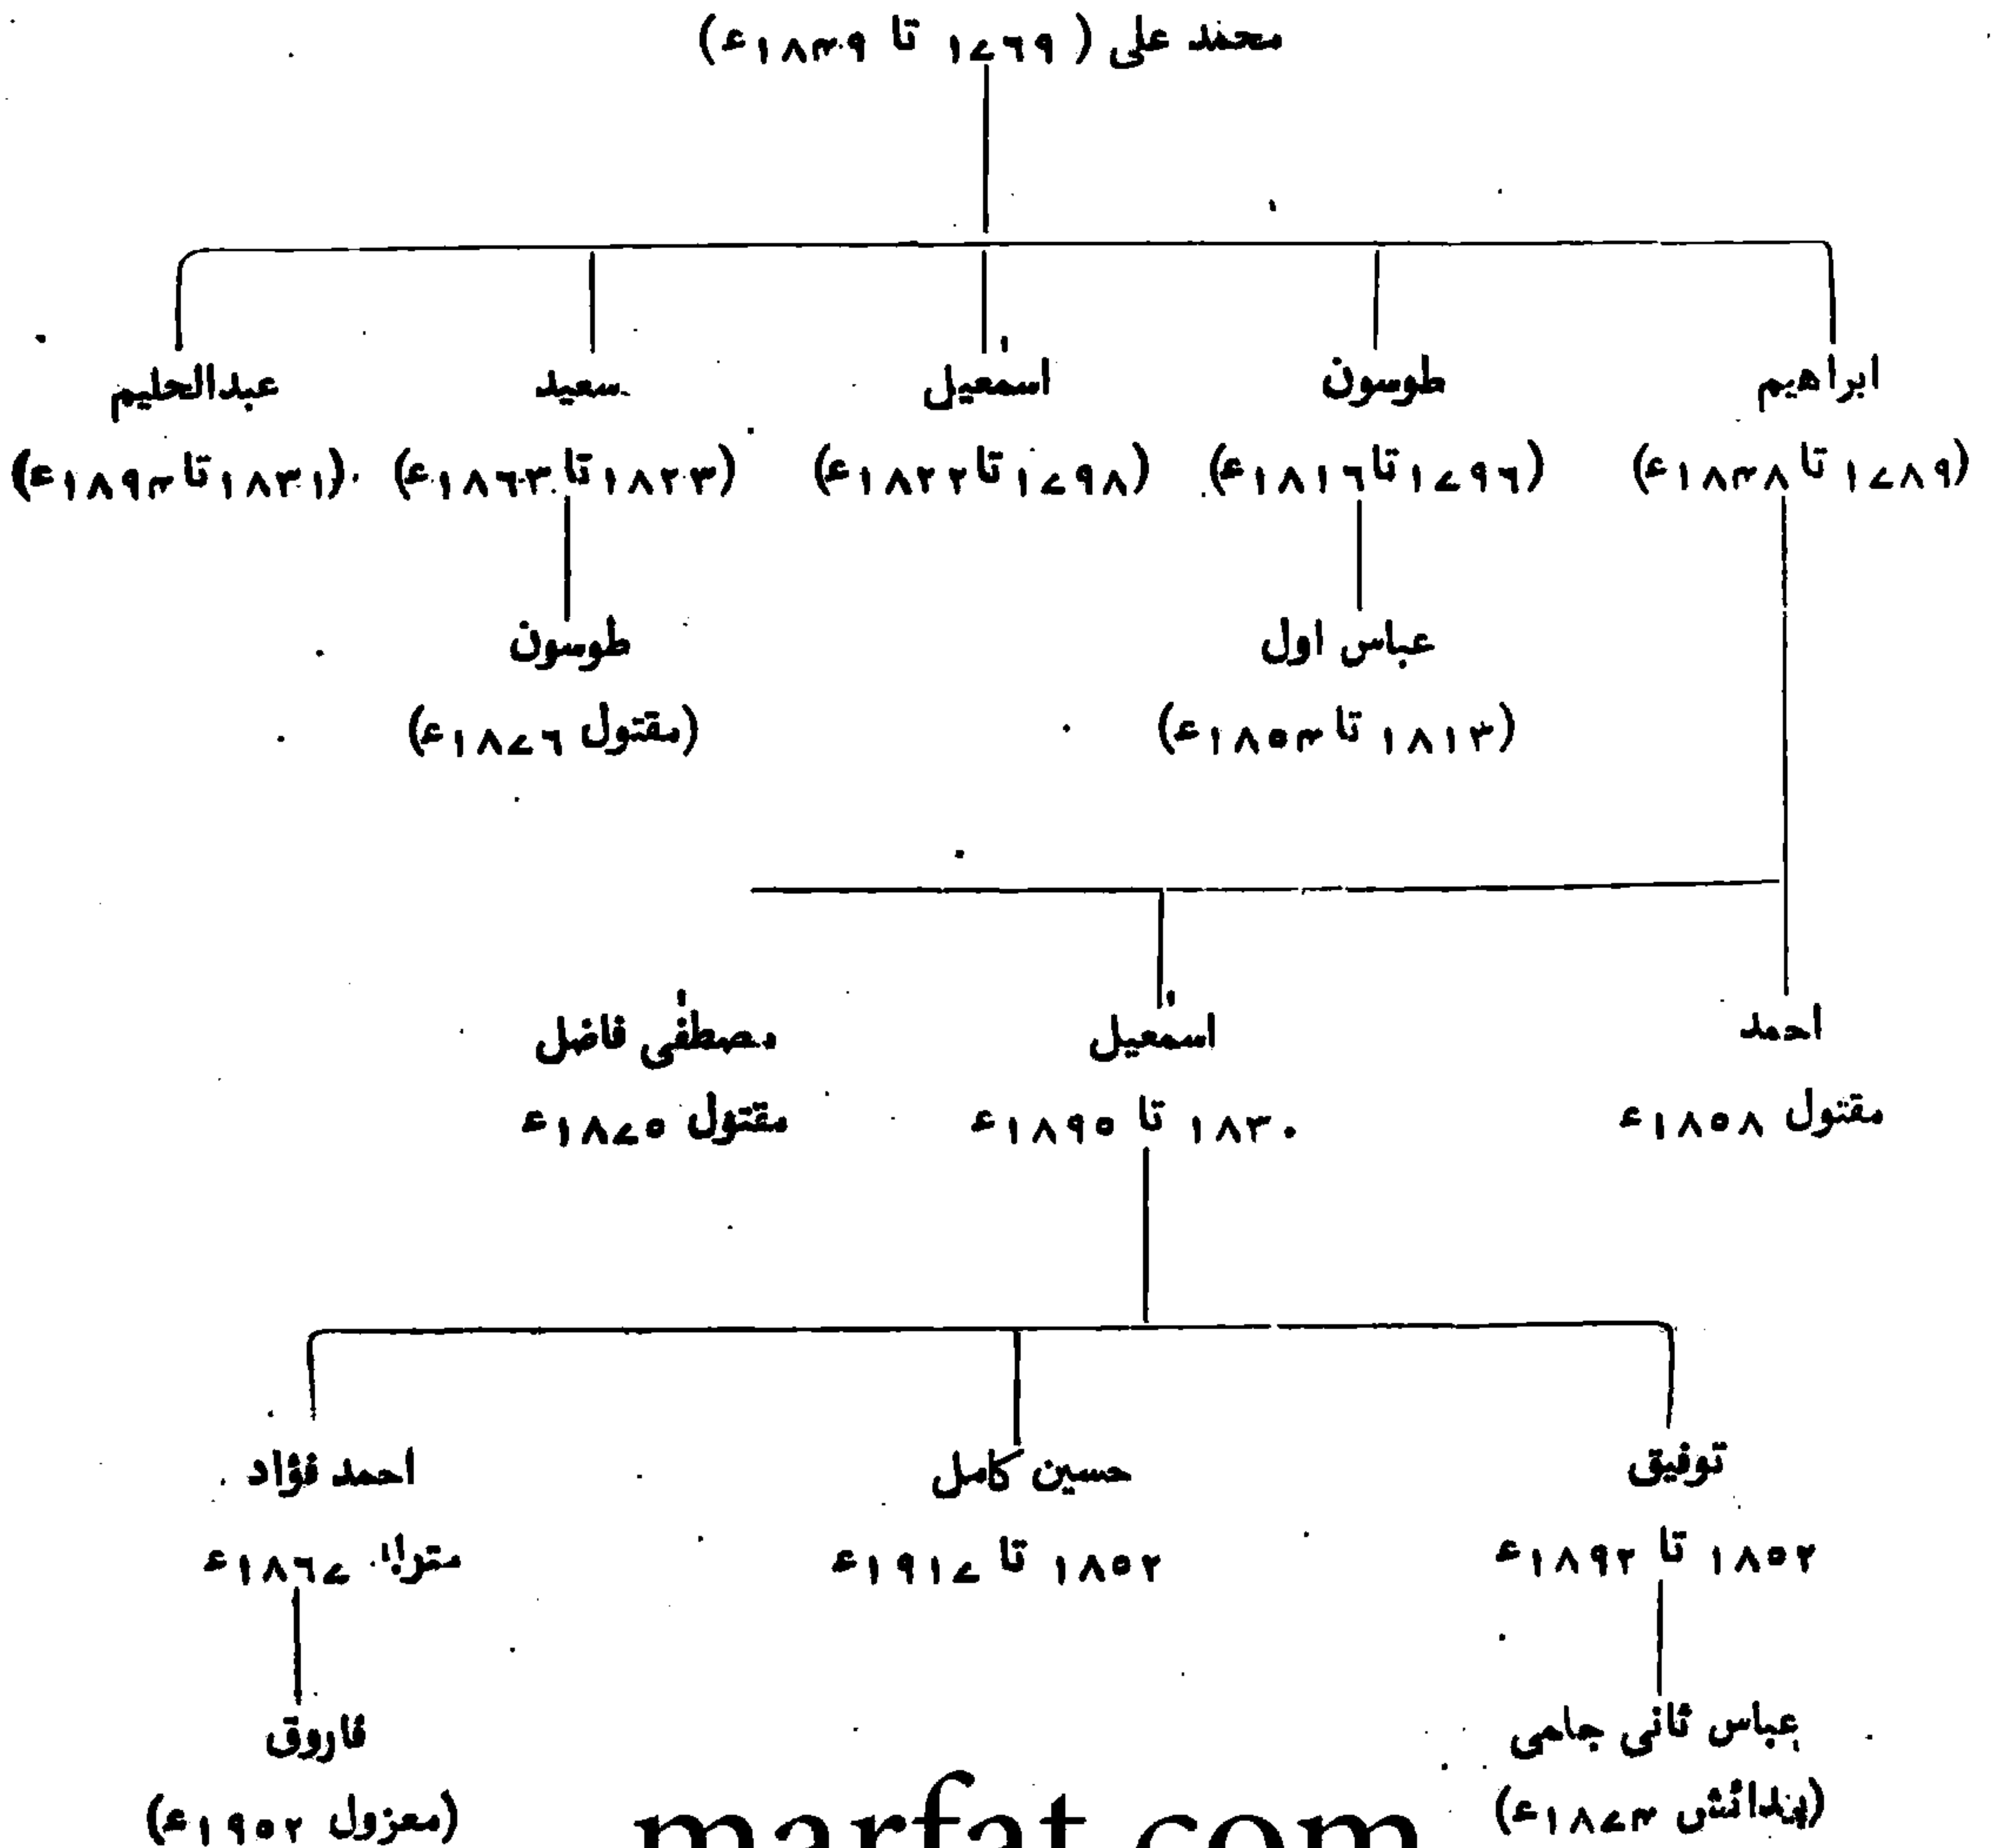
محمد علی (۱۷۶۹ تا ۱۸۴۹ء)

ابراهیم (۱۷۸۹ تا ۱۸۴۸ء)

طوسون (۱۷۹۶ تا ۱۸۱۶ء)

اسمعیل (۱۷۹۸ تا ۱۸۲۲ء)

سعید (۱۸۲۳ تا ۱۸۶۳ء)

عبدالحلیم (۱۸۳۱ تا ۱۸۹۴ء)

عباس اول (۱۸۱۳ تا ۱۸۵۴ء)

طوسون (مقتول ۱۸۷۶ء)

احمد مقتول ۱۸۵۸ء

اسمعیل ۱۸۳۰ تا ۱۸۹۵ء

مصطفی فاضل مقتول ۱۸۷۵ء

توفیق ۱۸۵۲ تا ۱۸۹۲ء

حسین کامل ۱۸۵۲ تا ۱۹۱۷ء

احمد فؤاد متولد ۱۸۶۷ء

عباس ثانی حامی (پیدائش ۱۸۷۴ء)

فاروق (معزول ۱۹۵۲ء)

marfat.com